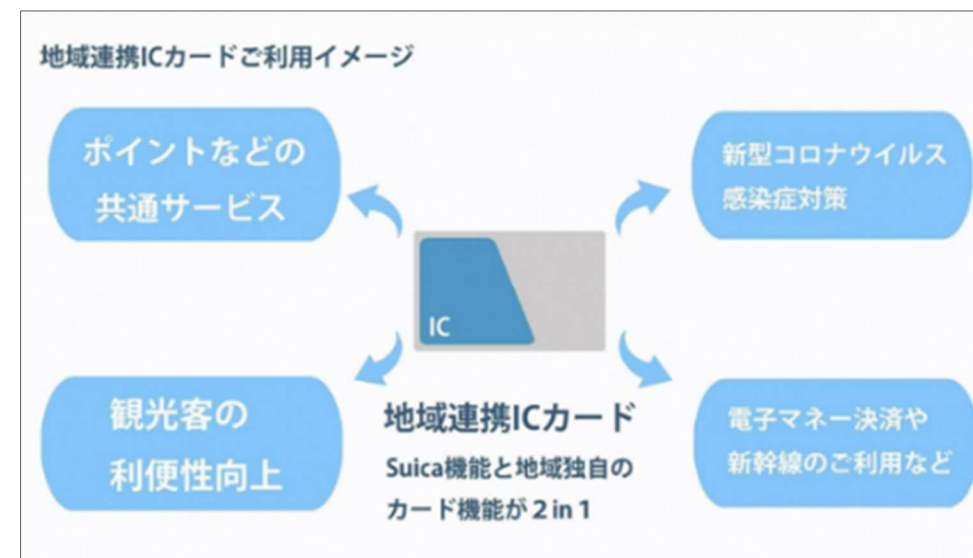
地域連携ICカードご利用イメージ

ポイントなどの
共通サービス

新型コロナウイルス
感染症対策

IC

観光客の
利便性向上

地域連携ICカード
Suica機能と地域独自の
カード機能が２in１

電子マネー決済や
新幹線のご利用など